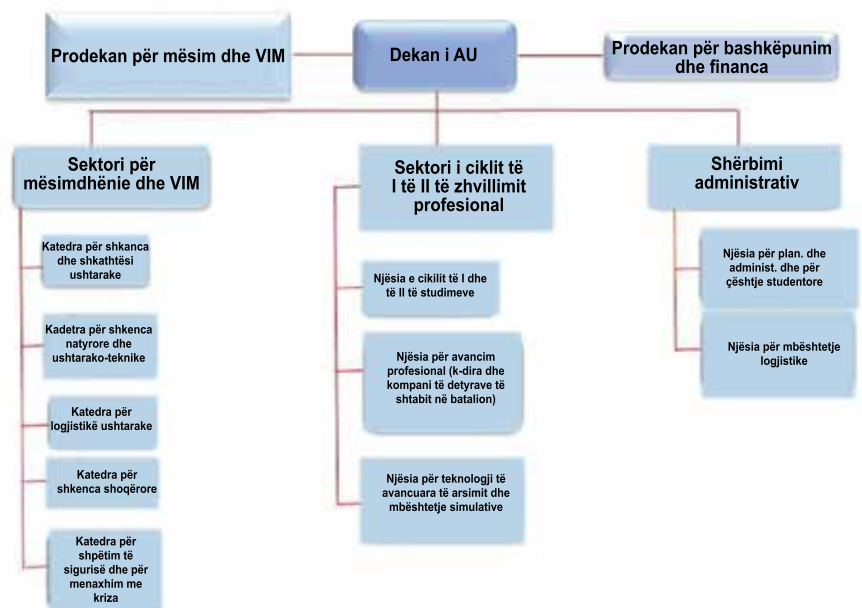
Prodekan për mësim dhe VIM

Dekan i AU

Prodekan për bashkëpunim dhe financa

Sektori për mësimdhënie dhe VIM

Sektori i ciklit të I të II të zhvillimit profesional

Shërbimi administrativ

Katedra për shkanca dhe shkathtësi ushtarake

Kadetra për shkenca natyrore dhe ushtarako-teknike

Katedra për logjistikë ushtarake

Katedra për shkenca shoqërore

Katedra për shpëtim të sigurisë dhe për menaxhim me kriza

Njësia e ciklit të I dhe të II të studimeve

Njësia për avancim profesional (k-dira dhe kompani të detyrave të shtabit në batalion)

Njësia për teknologji të avancuara të arsimit dhe mbështetje simulative

Njësia për plan. dhe administ. dhe për çështje studentore

Njësia për mbështetje logjistike